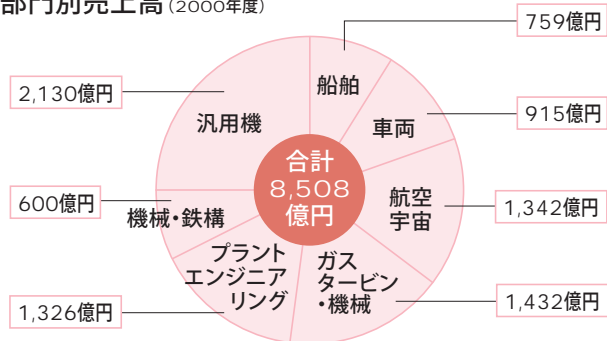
部門別売上高（2000年度）

759億円

船舶

2,130億円

915億円

車両

汎用機

合計
8,508
億円

航空
宇宙

600億円

1,342億円

機械・鉄構

プラント
エンジニア
リング

ガス
タービン
・機械

1,326億円

1,432億円